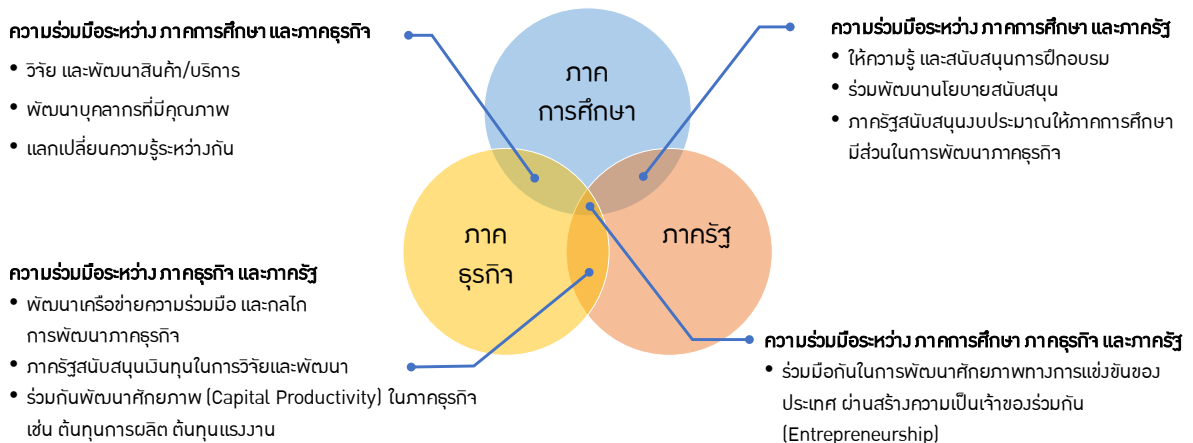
ความร่วมมือระหว่าง ภาคการศึกษา และภาคธุรกิจ

• วิจัย และพัฒนาสินค้า/บริการ

• พัฒนาบุคลากรที่มีคุณภาพ

• แลกเปลี่ยนความรู้ระหว่างกัน

ภาค การศึกษา

ความร่วมมือระหว่าง ภาคการศึกษา และภาครัฐ

• ให้ความรู้ และสนับสนุนการฝึกอบรม

• ร่วมพัฒนานโยบายสนับสนุน

• ภาครัฐสนับสนุนงบประมาณให้ภาคการศึกษามีส่วนในการพัฒนาภาคธุรกิจ

ภาค ธุรกิจ

ภาครัฐ

ความร่วมมือระหว่าง ภาคธุรกิจ และภาครัฐ

• พัฒนาเครือข่ายความร่วมมือ และกลไกการพัฒนาภาคธุรกิจ

• ภาครัฐสนับสนุนเงินทุนในการวิจัยและพัฒนา

• ร่วมกันพัฒนาศักยภาพ (Capital Productivity) ในภาคธุรกิจ เช่น ต้นทุนการผลิต ต้นทุนแรงงาน

ความร่วมมือระหว่าง ภาคการศึกษา ภาคธุรกิจ และภาครัฐ

• ร่วมมือกันในการพัฒนาศักยภาพทางการแข่งขันของประเทศ ผ่านสร้างความเป็นเจ้าของร่วมกัน (Entrepreneurship)